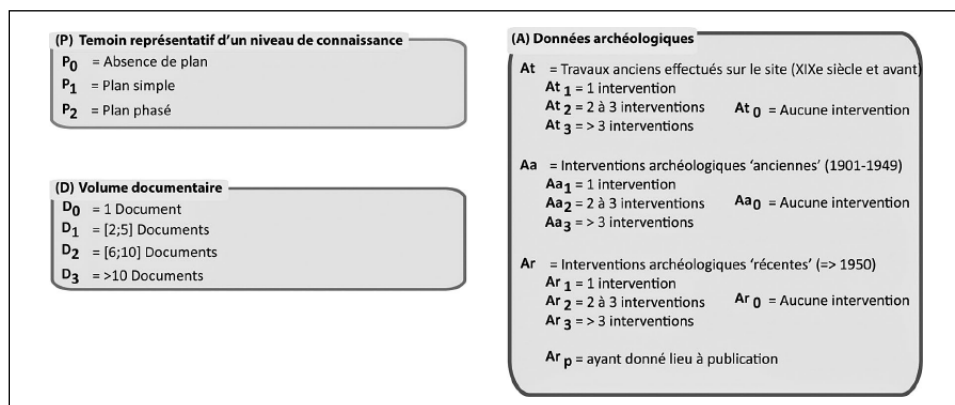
(P) Temoin représentatif d'un niveau de connaissance
$P_0$ = Absence de plan
$P_1$ = Plan simple
$P_2$ = Plan phasé

(D) Volume documentaire
$D_0$ = 1 Document
$D_1$ = [2;5] Documents
$D_2$ = [6;10] Documents
$D_3$ = >10 Documents

(A) Données archéologiques
At = Travaux anciens effectués sur le site (XIXe siècle et avant)
$At_1$ = 1 intervention
$At_2$ = 2 à 3 interventions
$At_3$ = > 3 interventions
$At_0$ = Aucune intervention

Aa = Interventions archéologiques 'anciennes' (1901-1949)
$Aa_1$ = 1 intervention
$Aa_2$ = 2 à 3 interventions
$Aa_3$ = > 3 interventions
$Aa_0$ = Aucune intervention

Ar = Interventions archéologiques 'récentes' (=> 1950)
$Ar_1$ = 1 intervention
$Ar_2$ = 2 à 3 interventions
$Ar_3$ = > 3 interventions
$Ar_0$ = Aucune intervention

$Ar_p$ = ayant donné lieu à publication